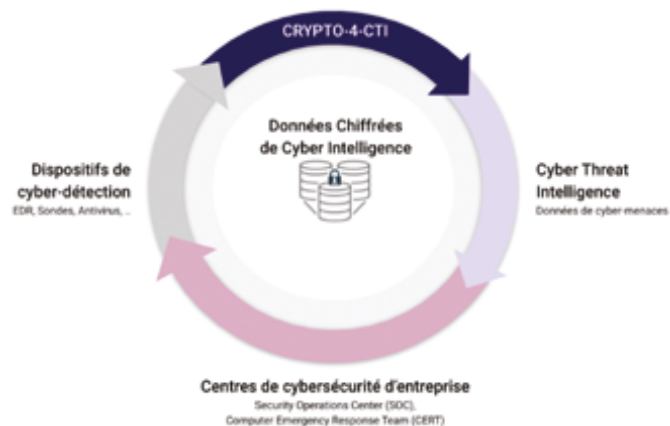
CRYPTO-4-CTI

Données Chiffrées de Cyber Intelligence

Cyber Threat Intelligence
Données de cyber-menaces

Centres de cybersécurité d'entreprise
Security Operations Center (SOC), Computer Emergency Response Team (CERT)

Dispositifs de cyber-détection
EDR, Sondes, Antivirus, ...